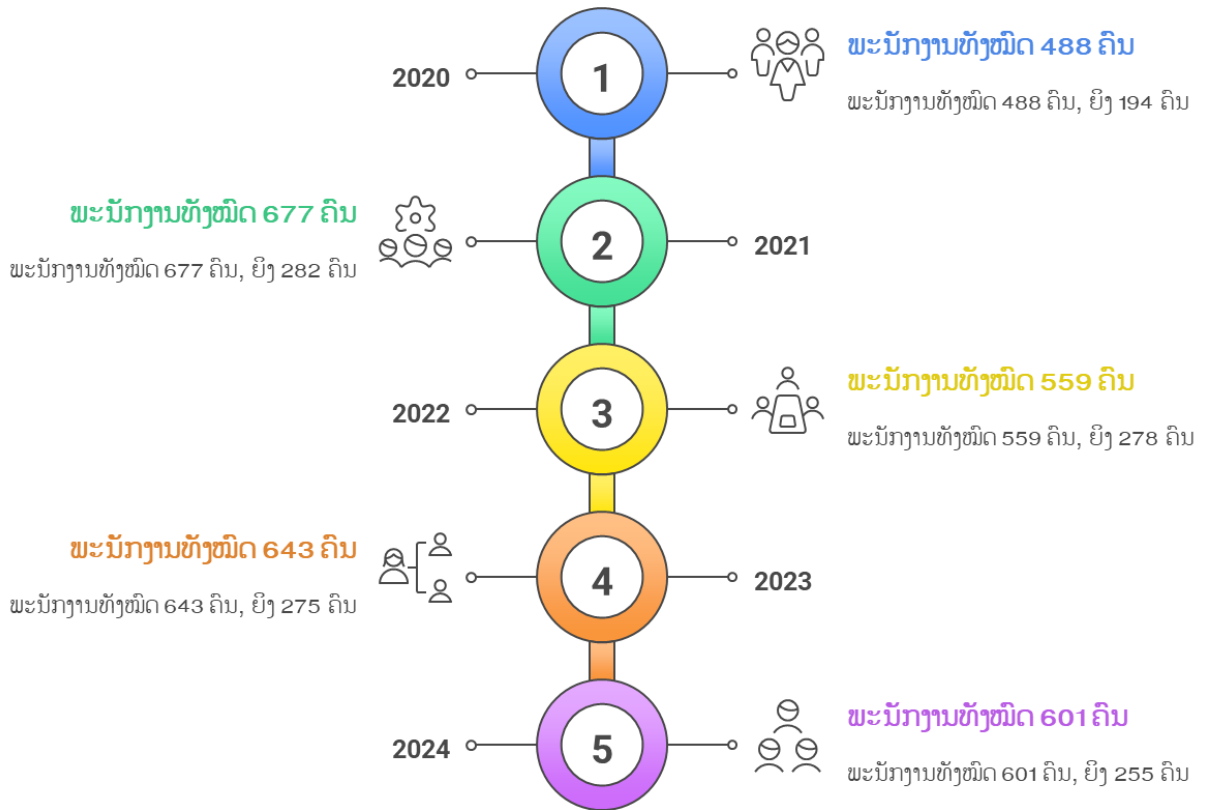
2020

1

ພະນັກງານທັງໝົດ 488 ຄົນ

ພະນັກງານທັງໝົດ 488 ຄົນ, ຍິງ 194 ຄົນ

ພະນັກງານທັງໝົດ 677 ຄົນ

ພະນັກງານທັງໝົດ 677 ຄົນ, ຍິງ 282 ຄົນ

2

2021

2022

3

ພະນັກງານທັງໝົດ 559 ຄົນ

ພະນັກງານທັງໝົດ 559 ຄົນ, ຍິງ 278 ຄົນ

ພະນັກງານທັງໝົດ 643 ຄົນ

ພະນັກງານທັງໝົດ 643 ຄົນ, ຍິງ 275 ຄົນ

4

2023

2024

5

ພະນັກງານທັງໝົດ 601 ຄົນ

ພະນັກງານທັງໝົດ 601 ຄົນ, ຍິງ 255 ຄົນ